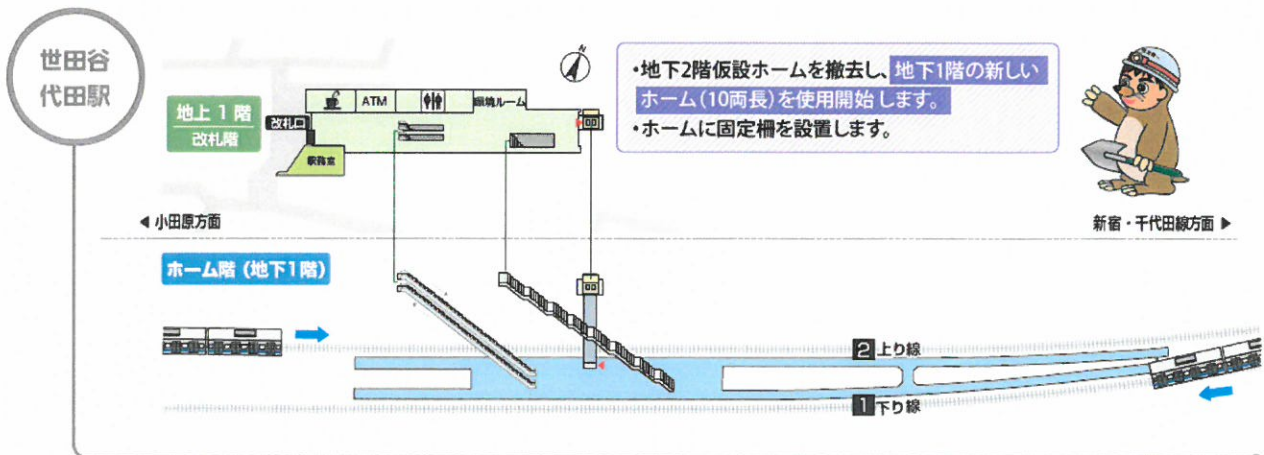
世田谷代田駅

地上1階
改札階

改札口
ATM
喫煙ルーム
駅務室

•地下2階仮設ホームを撤去し、地下1階の新しいホーム(10両長)を使用開始します。
•ホームに固定柵を設置します。

◀ 小田原方面
新宿・千代田線方面 ▶

ホーム階(地下1階)

2 上り線
1 下り線